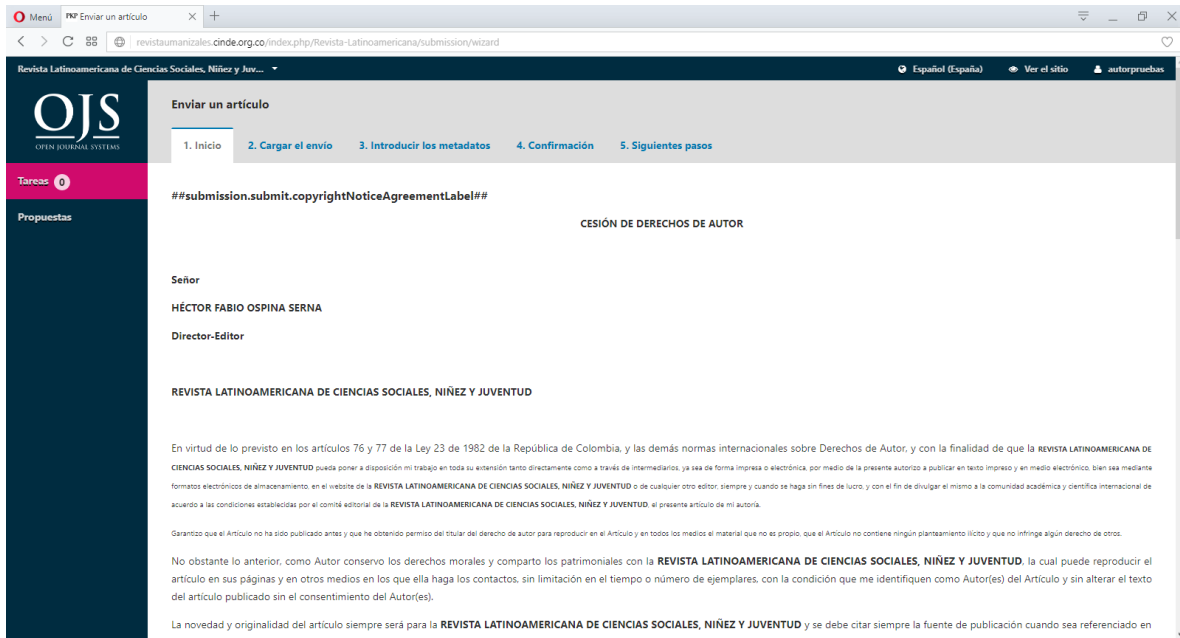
Menú PKP Enviar un artículo × +

revistaumanizales.cinde.org.co/index.php/Revista-Latinoamericana/submission/wizard

Revista Latinoamericana de Ciencias Sociales, Niñez y Juv... Español (España) Ver el sitio autorpruebas

OJS OPEN JOURNAL SYSTEMS

Tareas 0

Propuestas

Enviar un artículo

1. Inicio 2. Cargar el envío 3. Introducir los metadatos 4. Confirmación 5. Siguientes pasos

##submission.submit.copyrightNoticeAgreementLabel##

CESIÓN DE DERECHOS DE AUTOR

Señor

HÉCTOR FABIO OSPINA SERNA

Director-Editor

REVISTA LATINOAMERICANA DE CIENCIAS SOCIALES, NIÑEZ Y JUVENTUD

En virtud de lo previsto en los artículos 76 y 77 de la Ley 23 de 1982 de la República de Colombia, y las demás normas internacionales sobre Derechos de Autor, y con la finalidad de que la REVISTA LATINOAMERICANA DE CIENCIAS SOCIALES, NIÑEZ Y JUVENTUD pueda poner a disposición mi trabajo en toda su extensión tanto directamente como a través de intermediarios, ya sea de forma impresa o electrónica, por medio de la presente autorizo a publicar en texto impreso y en medio electrónico, bien sea mediante formatos electrónicos de almacenamiento, en el website de la REVISTA LATINOAMERICANA DE CIENCIAS SOCIALES, NIÑEZ Y JUVENTUD o de cualquier otro editor, siempre y cuando se haga sin fines de lucro, y con el fin de divulgar el mismo a la comunidad académica y científica internacional de acuerdo a las condiciones establecidas por el comité editorial de la REVISTA LATINOAMERICANA DE CIENCIAS SOCIALES, NIÑEZ Y JUVENTUD, el presente artículo de mi autoría.

Garantizo que el Artículo no ha sido publicado antes y que he obtenido permiso del titular del derecho de autor para reproducir en el Artículo y en todos los medios el material que no es propio, que el Artículo no contiene ningún planteamiento ilícito y que no infringe algún derecho de otros.

No obstante lo anterior, como Autor conservo los derechos morales y comparto los patrimoniales con la REVISTA LATINOAMERICANA DE CIENCIAS SOCIALES, NIÑEZ Y JUVENTUD, la cual puede reproducir el artículo en sus páginas y en otros medios en los que ella haga los contactos, sin limitación en el tiempo o número de ejemplares, con la condición que me identifiquen como Autor(es) del Artículo y sin alterar el texto del artículo publicado sin el consentimiento del Autor(es).

La novedad y originalidad del artículo siempre será para la REVISTA LATINOAMERICANA DE CIENCIAS SOCIALES, NIÑEZ Y JUVENTUD y se debe citar siempre la fuente de publicación cuando sea referenciado en